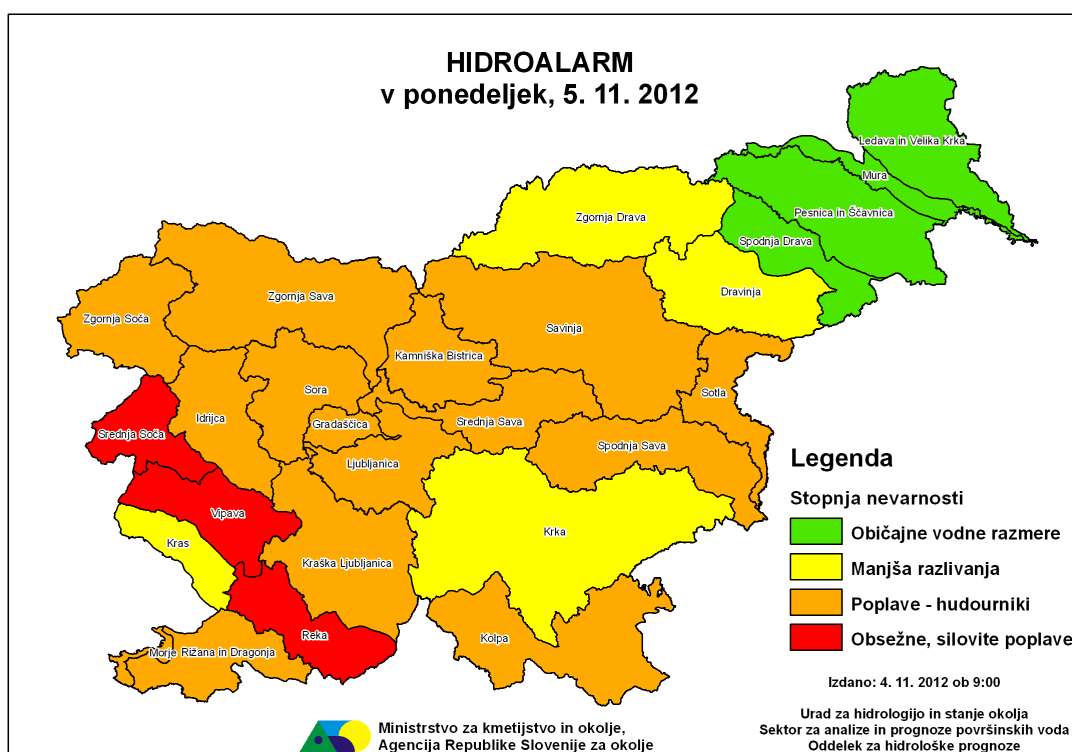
HIDROALARM
v ponedeljek, 5. 11. 2012

Ledava in Velika Krka
Mura
Pesnica in Ščavnica
Spodnja Drava
Zgornja Drava
Dravinja
Zgornja Sava
Zgornja Soča
Savinja
Kamniška Bistrica
Sora
Idrijca
Sotla
Srednja Soča
Gradaščica
Srednja Sava
Spodnja Sava
Ljubljanica
Vipava
Kras
Krka
Kraška Ljubljanica
Reka
Morje Rižana in Dragonja
Kolpa

Legenda
Stopnja nevarnosti
Običajne vodne razmere
Manjša razlivanja
Poplave - hudourniki
Obsežne, silovite poplave

Izdano: 4. 11. 2012 ob 9:00

Urad za hidrologijo in stanje okolja
Sektor za analize in prognoze površinskih voda
Oddelek za hidrološke prognoze

Ministrstvo za kmetijstvo in okolje,
Agencija Republike Slovenije za okolje